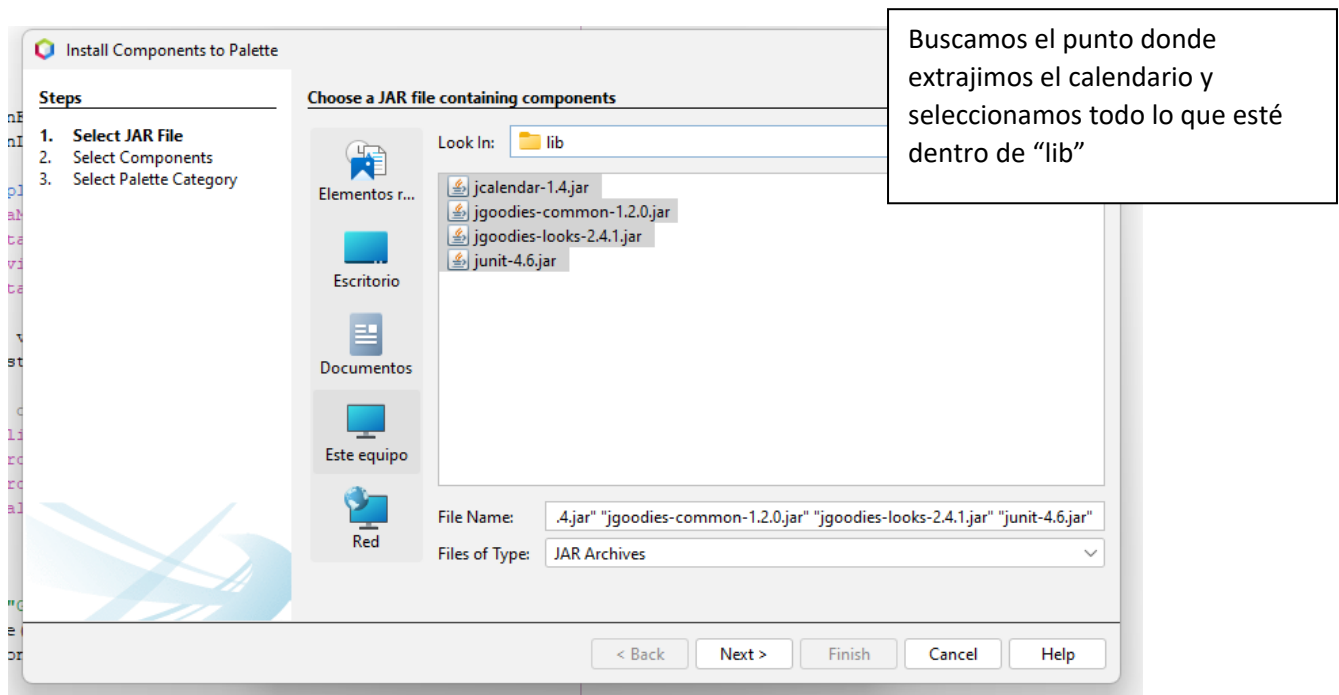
Install Components to Palette

Buscamos el punto donde extrajimos el calendario y seleccionamos todo lo que esté dentro de “lib”

Steps

1. Select JAR File
2. Select Components
3. Select Palette Category

Choose a JAR file containing components

Look In: lib

Elementos r...
Escritorio
Documentos
Este equipo
Red

jcalendar-1.4.jar
jgoodies-common-1.2.0.jar
jgoodies-looks-2.4.1.jar
junit-4.6.jar

File Name: .4.jar" "jgoodies-common-1.2.0.jar" "jgoodies-looks-2.4.1.jar" "junit-4.6.jar"

Files of Type: JAR Archives

< Back | Next > | Finish | Cancel | Help